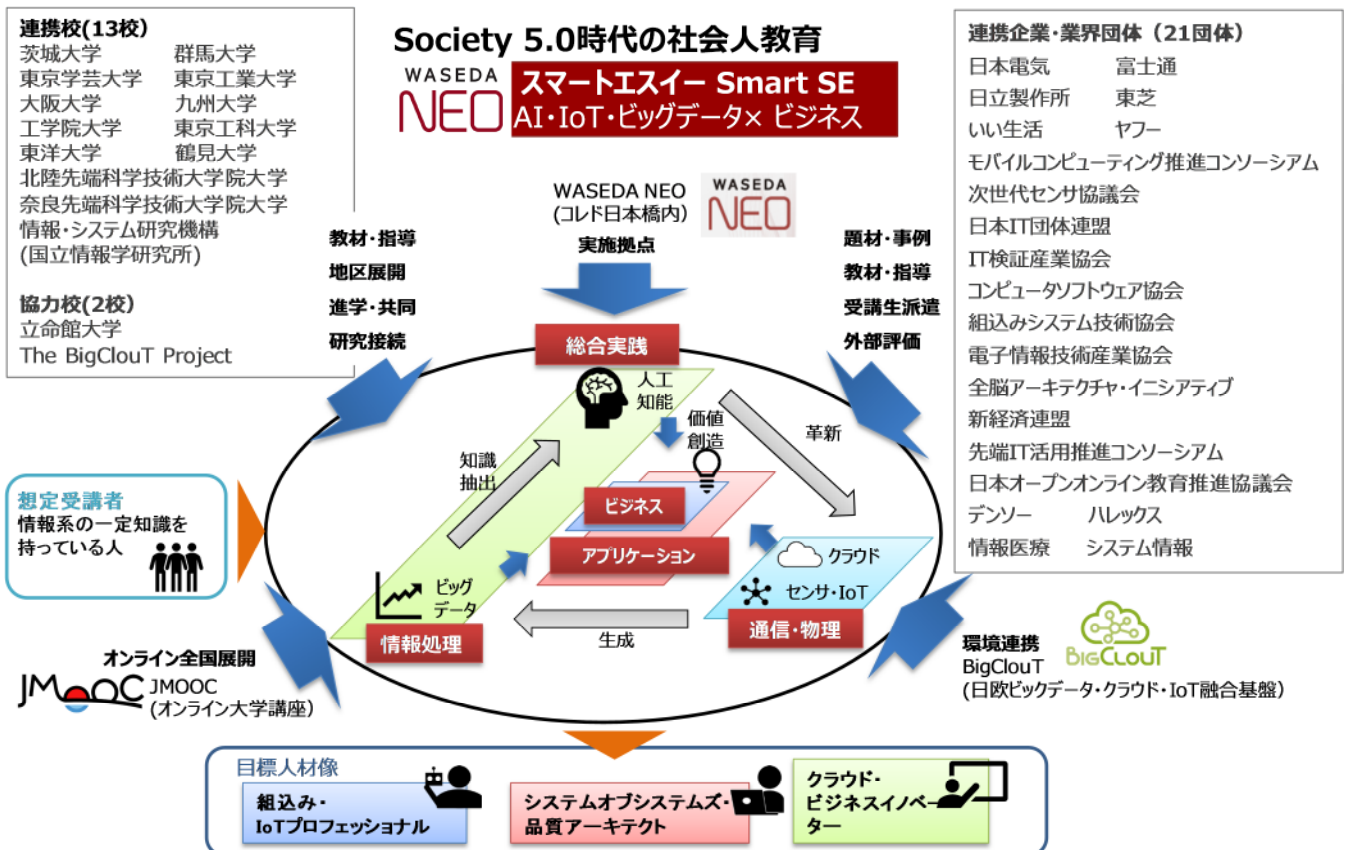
連携校(13校)
茨城大学
群馬大学
東京学芸大学
東京工業大学
大阪大学
九州大学
工学院大学
東京工科大学
東洋大学
鶴見大学
北陸先端科学技術大学院大学
奈良先端科学技術大学院大学
情報・システム研究機構
(国立情報学研究所)

協力校(2校)
立命館大学
The BigClouT Project

Society 5.0時代の社会人教育

WASEDA NEO

スマートエスイー Smart SE
AI・IoT・ビッグデータ× ビジネス

連携企業・業界団体（21団体）
日本電気
富士通
日立製作所
東芝
いい生活
ヤフー
モバイルコンピューティング推進コンソーシアム
次世代センサ協議会
日本IT団体連盟
IT検証産業協会
コンピュータソフトウェア協会
組込みシステム技術協会
電子情報技術産業協会
全脳アーキテクチャ・イニシアティブ
新経済連盟
先端IT活用推進コンソーシアム
日本オープンオンライン教育推進協議会
デンソー
ハレックス
情報医療
システム情報

WASEDA NEO
(コレド日本橋内)
実施拠点

WASEDA NEO

教材・指導
地区展開
進学・共同
研究接続

題材・事例
教材・指導
受講生派遣
外部評価

総合実践

人工知能
価値創造
革新
知識抽出
ビジネス
アプリケーション
クラウド
センサ・IoT
ビッグデータ
情報処理
生成
通信・物理

想定受講者
情報系の一定知識を持っている人

オンライン全国展開
JMOOC
JMOOC
(オンライン大学講座)

環境連携
BigClouT
(日欧ビックデータ・クラウド・IoT融合基盤)
BIGCLOUT

目標人材像
組込み・
IoTプロフェッショナル
システムオブシステムズ・
品質アーキテクト
クラウド・
ビジネスイノベーター